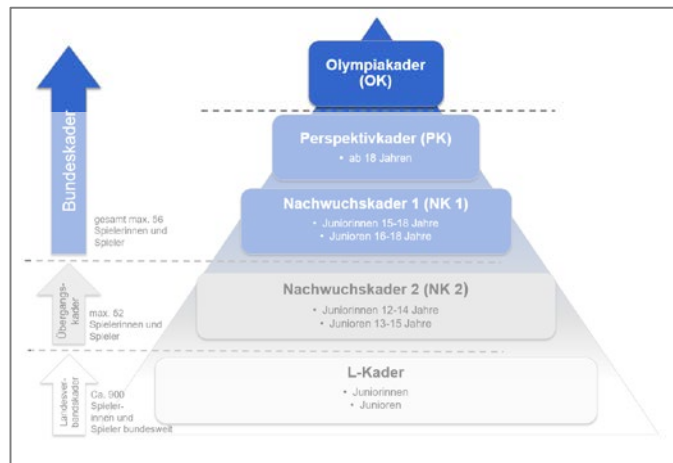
Olympiakader (OK)

Perspektivkader (PK)
• ab 18 Jahren

Nachwuchskader 1 (NK 1)
• Juniorinnen 15-18 Jahre
• Junioren 16-18 Jahre

Nachwuchskader 2 (NK 2)
• Juniorinnen 12-14 Jahre
• Junioren 13-15 Jahre

L-Kader
• Juniorinnen
• Junioren

Bundeskader

gesamt max. 56 Spielerinnen und Spieler

Übergangskader

max. 52 Spielerinnen und Spieler

Landesverbandskader

Ca. 900 Spielerinnen und Spieler bundesweit